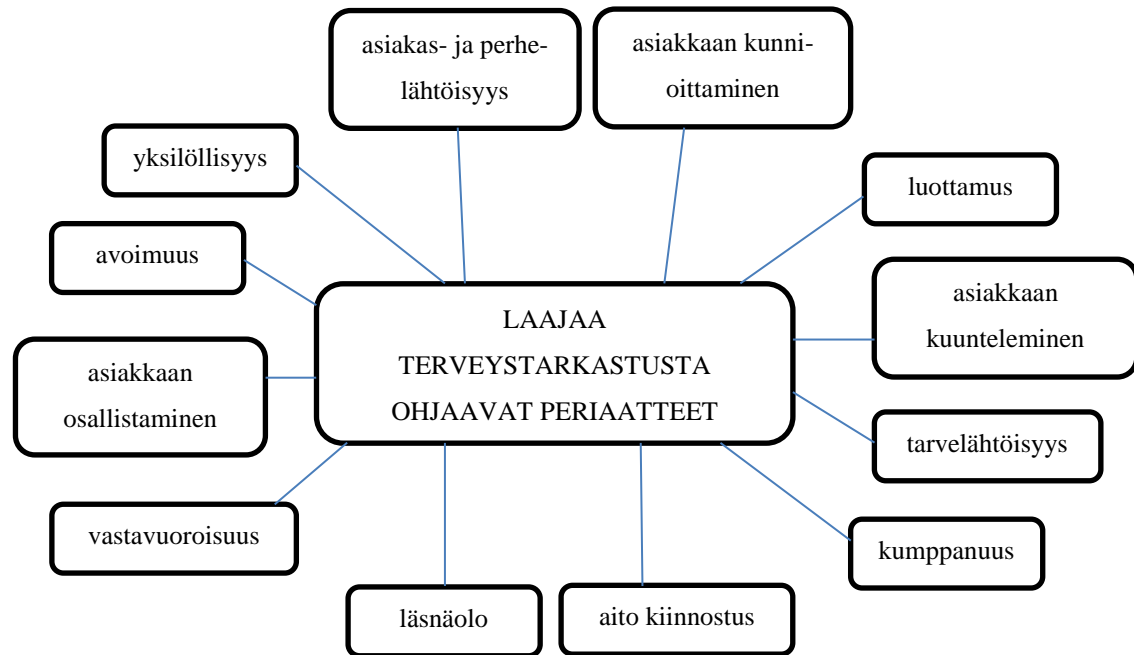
asiakas- ja perhelähtöisyys

asiakkaan kunnioittaminen

yksilöllisyys

luottamus

avoimuus

asiakkaan kuunteleminen

LAAJAA TERVEYSTARKASTUSTA OHJAAVAT PERIAATTEET

asiakkaan osallistaminen

tarvelähtöisyys

vastavuoroisuus

kumppanuus

läsnäolo

aito kiinnostus